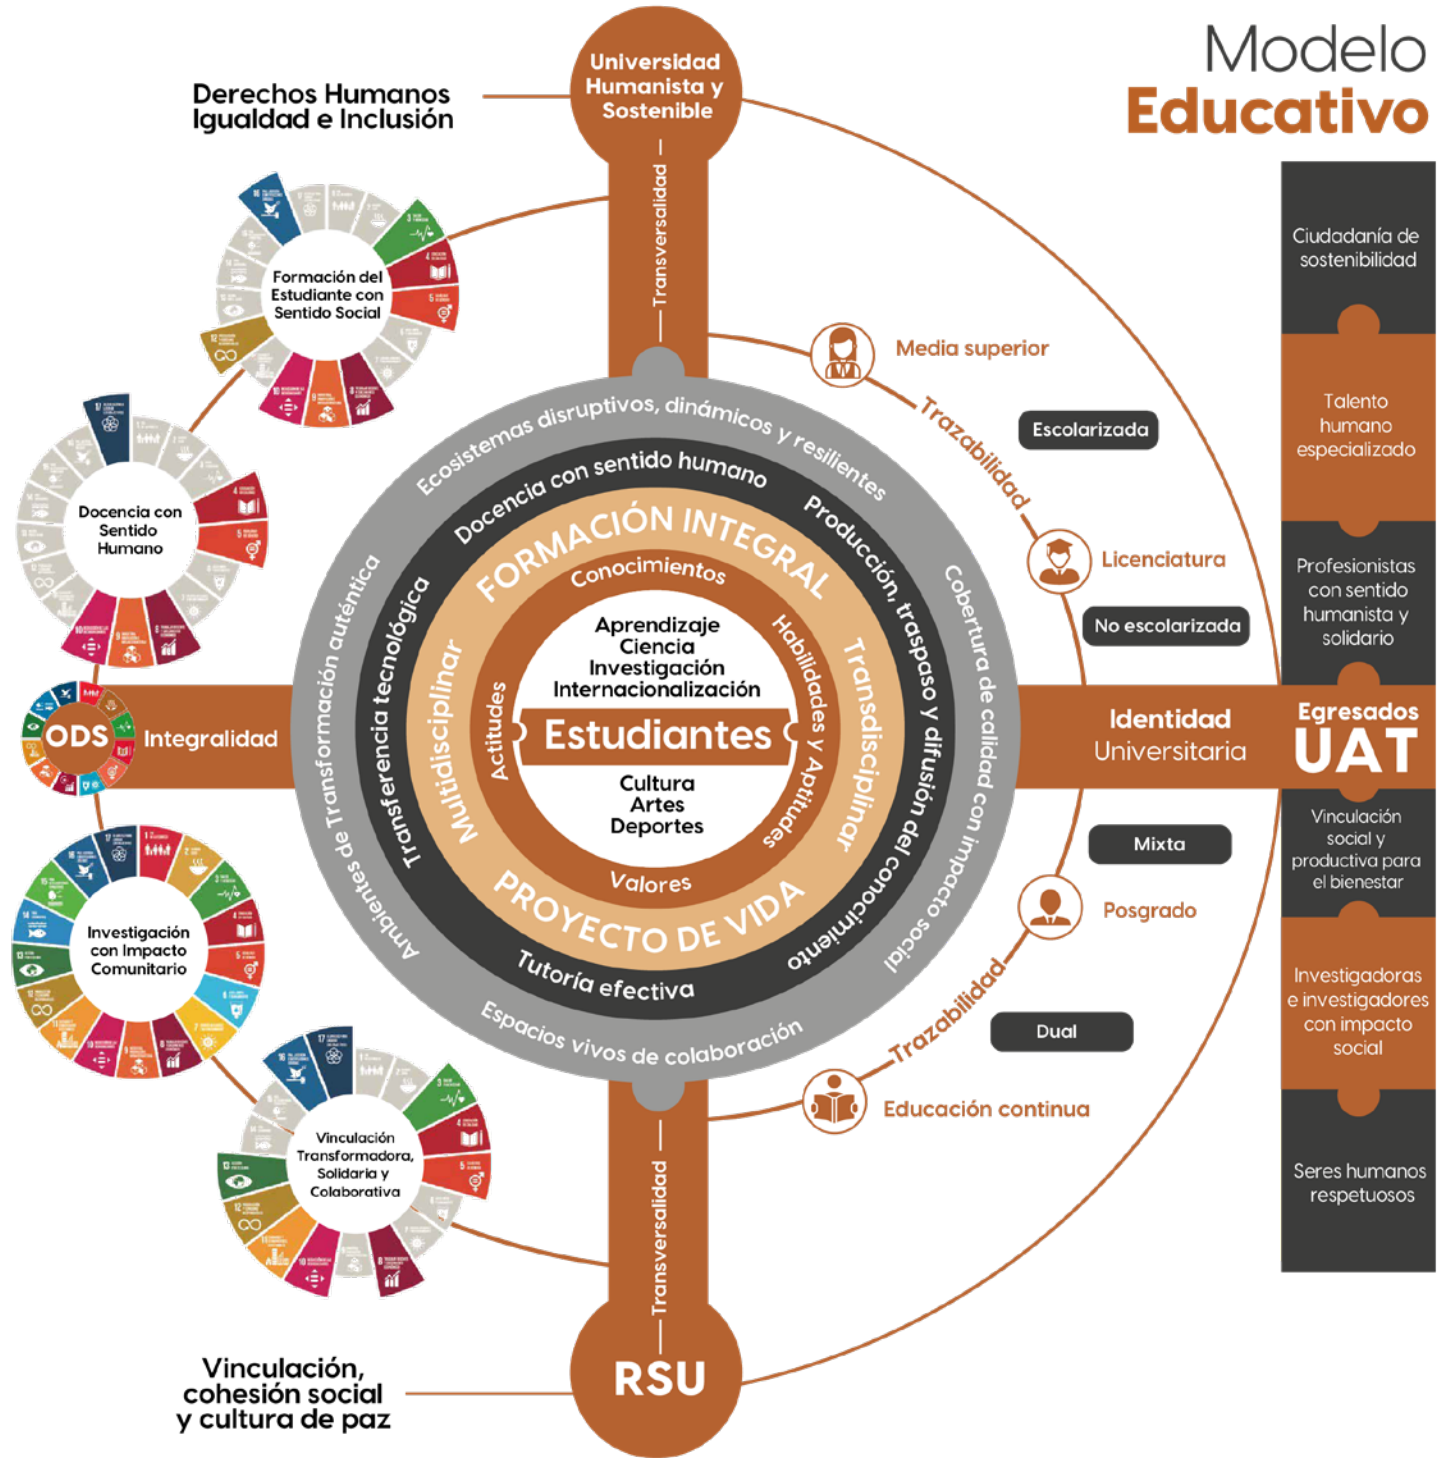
Modelo
Educativo

Derechos Humanos
Igualdad e Inclusión

Universidad Humanista y Sostenible

Transversalidad

Formación del Estudiante con Sentido Social

Docencia con Sentido Humano

ODS

Integralidad

Investigación con Impacto Comunitario

Vinculación Transformadora, Solidaria y Colaborativa

Ecosistemas disruptivos, dinámicos y resilientes

Docencia con sentido humano

Producción, traspaso y difusión del conocimiento

Cobertura de calidad con impacto social

Ambientes de Transformación auténtica

Transferencia tecnológica

Tutoría efectiva

Espacios vivos de colaboración

FORMACIÓN INTEGRAL

Conocimientos

Multidisciplinar

Transdisciplinar

Actitudes

Habilidades y Aptitudes

Aprendizaje
Ciencia
Investigación
Internacionalización

Estudiantes

Cultura
Artes
Deportes

Valores

PROYECTO DE VIDA

Transversalidad

RSU

Vinculación, cohesión social y cultura de paz

Media superior

Trazabilidad

Escolarizada

Licenciatura

No escolarizada

Identidad
Universitaria

Mixta

Posgrado

Trazabilidad

Dual

Educación continua

Ciudadanía de sostenibilidad

Talento humano especializado

Profesionistas con sentido humanista y solidario

Egresados
UAT

Vinculación social y productiva para el bienestar

Investigadoras e investigadores con impacto social

Seres humanos respetuosos